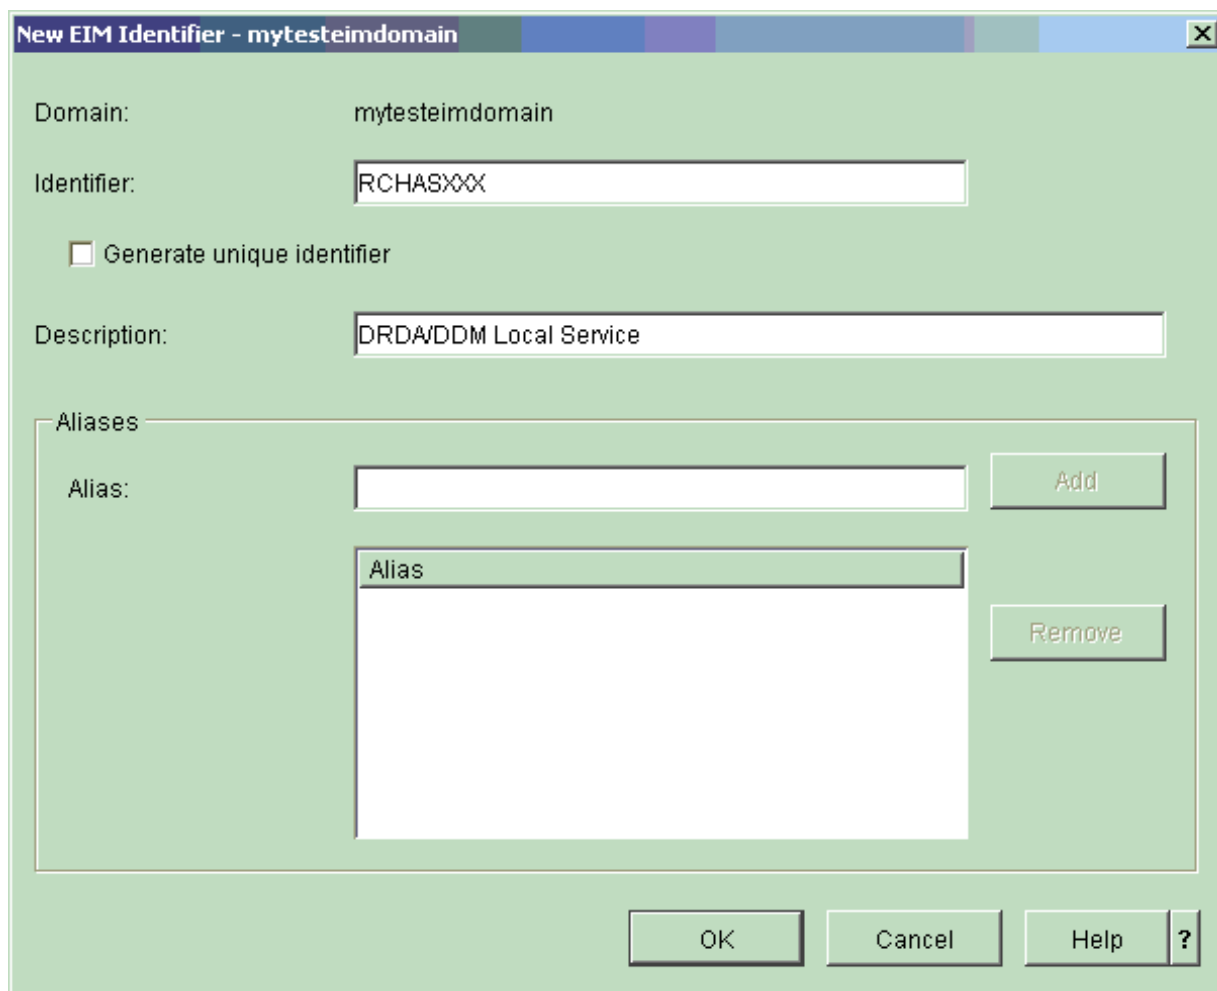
New EIM Identifier - mytesteimdomain

X

Domain: mytesteimdomain

Identifier: RCHASXXX

Generate unique identifier

Description: DRDA/DDM Local Service

Aliases

Alias:

Add

Alias

Remove

OK

Cancel

Help

?